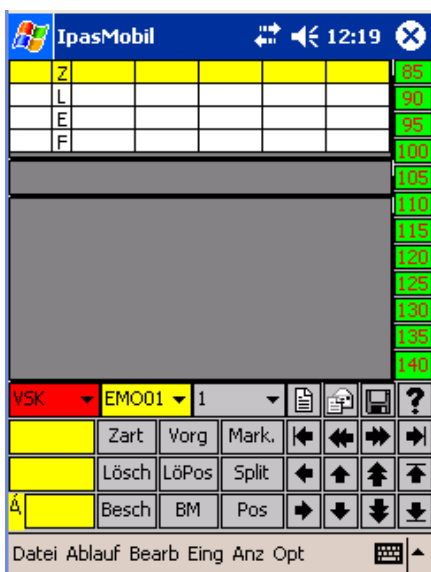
IpasMobil 12:19

| Z |  |  |  |  |  |
|---|---|---|---|---|---|
| L |  |  |  |  |  |
| E |  |  |  |  |  |
| F |  |  |  |  |  |

85
90
95
100
105
110
115
120
125
130
135
140

VSK EMO01 1

Zart Vorg Mark.
Lösch LöPos Split
Á Besch BM Pos

Datei Ablauf Bearb Eing Anz Opt